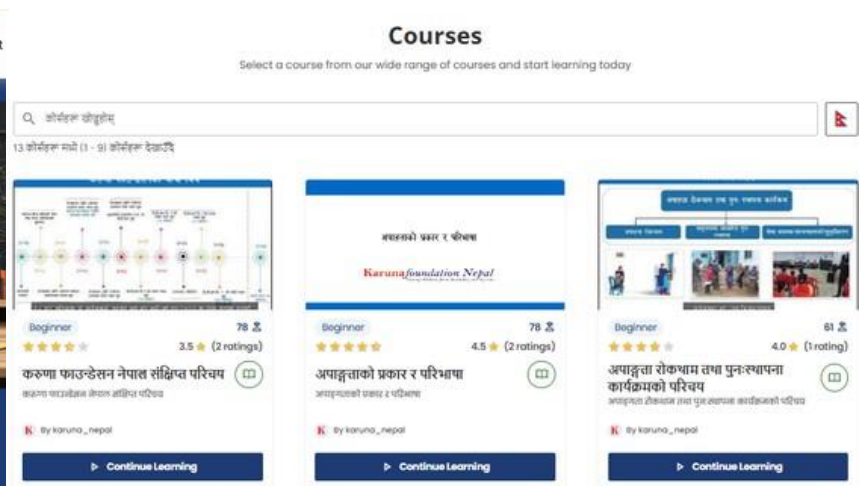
Courses

Select a course from our wide range of courses and start learning today

कोर्सहरू खोज्नुहोस्

13 कोर्सहरू मध्ये (1 - 9) कोर्सहरू देखाउँदै

अपाङ्गताको प्रकार र परिभाषा

Karuna foundation Nepal

Beginner
78
3.5 (2 ratings)
करुणा फाउन्डेसन नेपाल संक्षिप्त परिचय
करुणा फाउन्डेसन नेपाल संक्षिप्त परिचय
By karuna_nepal
Continue Learning

Beginner
78
4.5 (2 ratings)
अपाङ्गताको प्रकार र परिभाषा
अपाङ्गताको प्रकार र परिभाषा
By karuna_nepal
Continue Learning

Beginner
61
4.0 (1 rating)
अपाङ्गता रोकथाम तथा पुनःस्थापना कार्यक्रमको परिचय
अपाङ्गता रोकथाम तथा पुनःस्थापना कार्यक्रमको परिचय
By karuna_nepal
Continue Learning